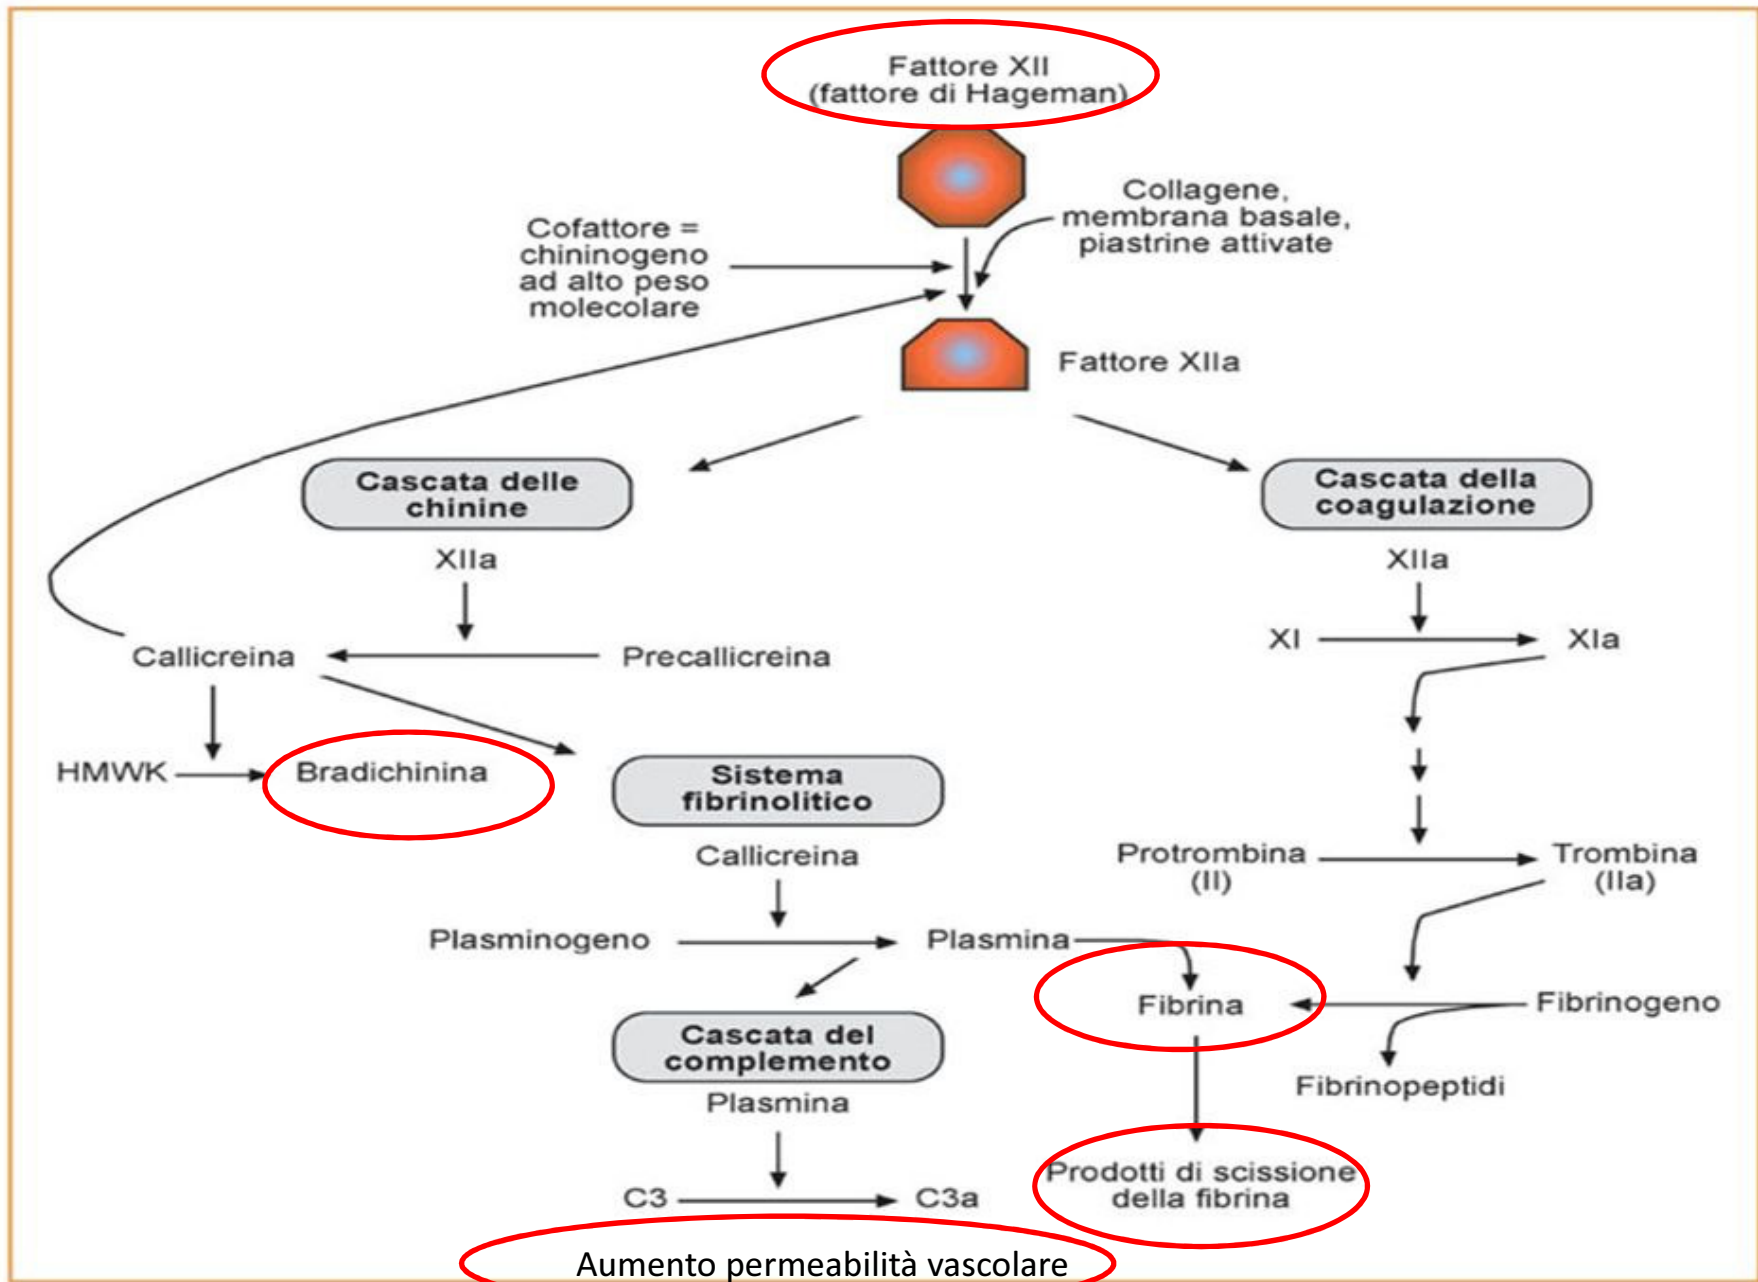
Fattore XII
(fattore di Hageman)

Cofattore = chininogeno ad alto peso molecolare

Collagene, membrana basale, piastrine attivate

Fattore XIIa

Cascata delle chinine

XIIa

Callicreina

Precallicreina

HMWK

Bradichinina

Sistema fibrinolitico

Callicreina

Plasminogeno

Plasmina

Cascata del complemento

Plasmina

C3

C3a

Cascata della coagulazione

XIIa

XI

XIa

Protrombina (II)

Trombina (IIa)

Fibrina

Fibrinogeno

Fibrinopeptidi

Prodotti di scissione della fibrina

Aumento permeabilità vascolare